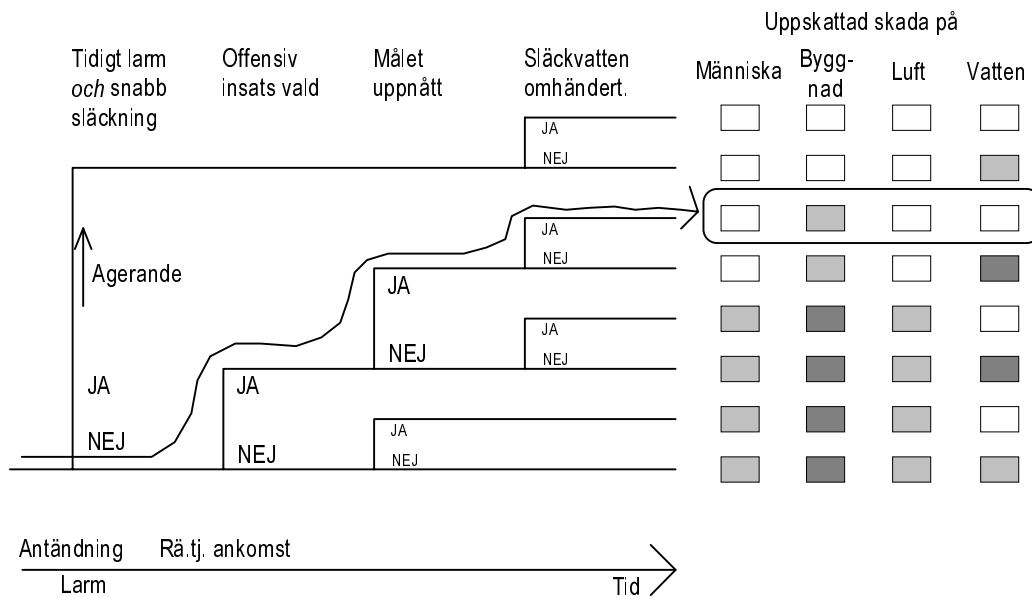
Uppskattad skada på

Tidigt larm *och* snabb släckning

Offensiv insats vald

Målet uppnått

Släckvatten omhändert.

Människa

Bygg-nad

Luft

Vatten

JA

NEJ

JA

NEJ

Agerande

JA

NEJ

JA

NEJ

JA

NEJ

JA

NEJ

JA

NEJ

JA

NEJ

Antändning

Rä.tj. ankomst

Larm

Tid